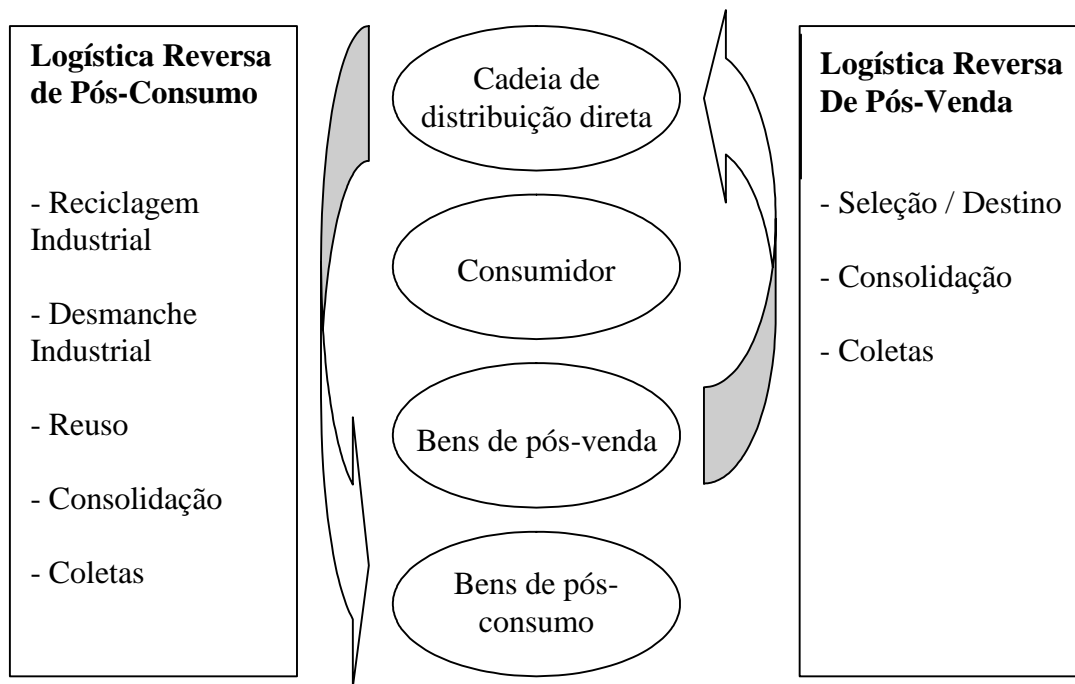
**Logística Reversa de Pós-Consumo**

- Reciclagem Industrial

- Desmanche Industrial

- Reuso

- Consolidação

- Coletas

Cadeia de distribuição direta

Consumidor

Bens de pós-venda

Bens de pós-consumo

**Logística Reversa De Pós-Venda**

- Seleção / Destino

- Consolidação

- Coletas